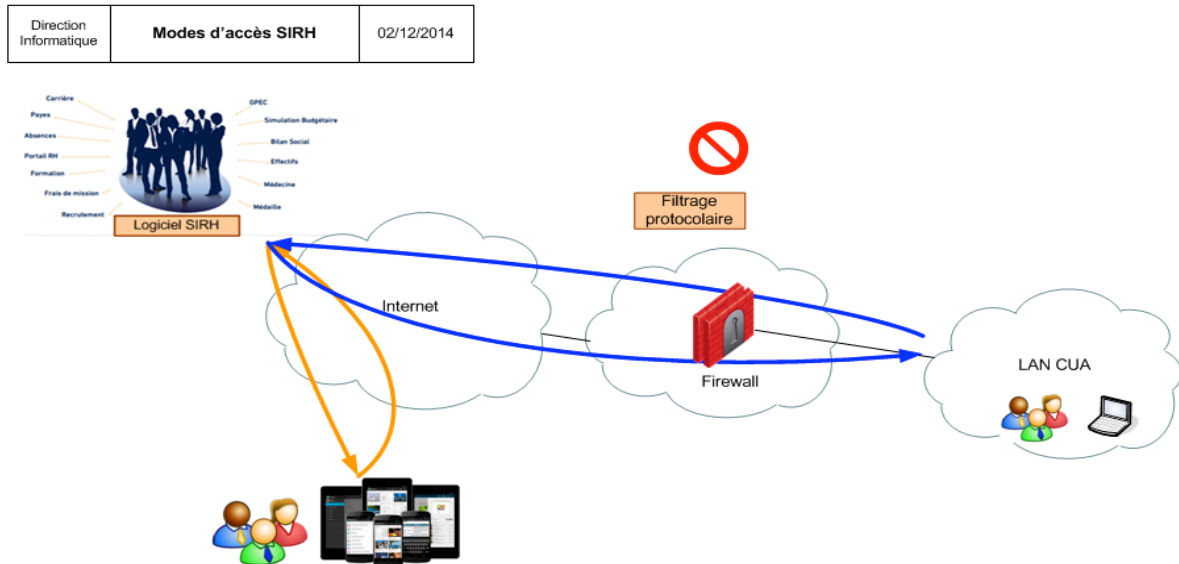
| Direction Informatique | Modes d'accès SIRH | 02/12/2014 |
|---|---|---|

Carrière
Payes
Absences
Portail RH
Formation
Frais de mission
Recrutement

GPEC
Simulation Budgétaire
Bilan Social
Effectifs
Médecine
Médaille

Logiciel SIRH

Filtrage protocolaire

Internet

Firewall

LAN CUA